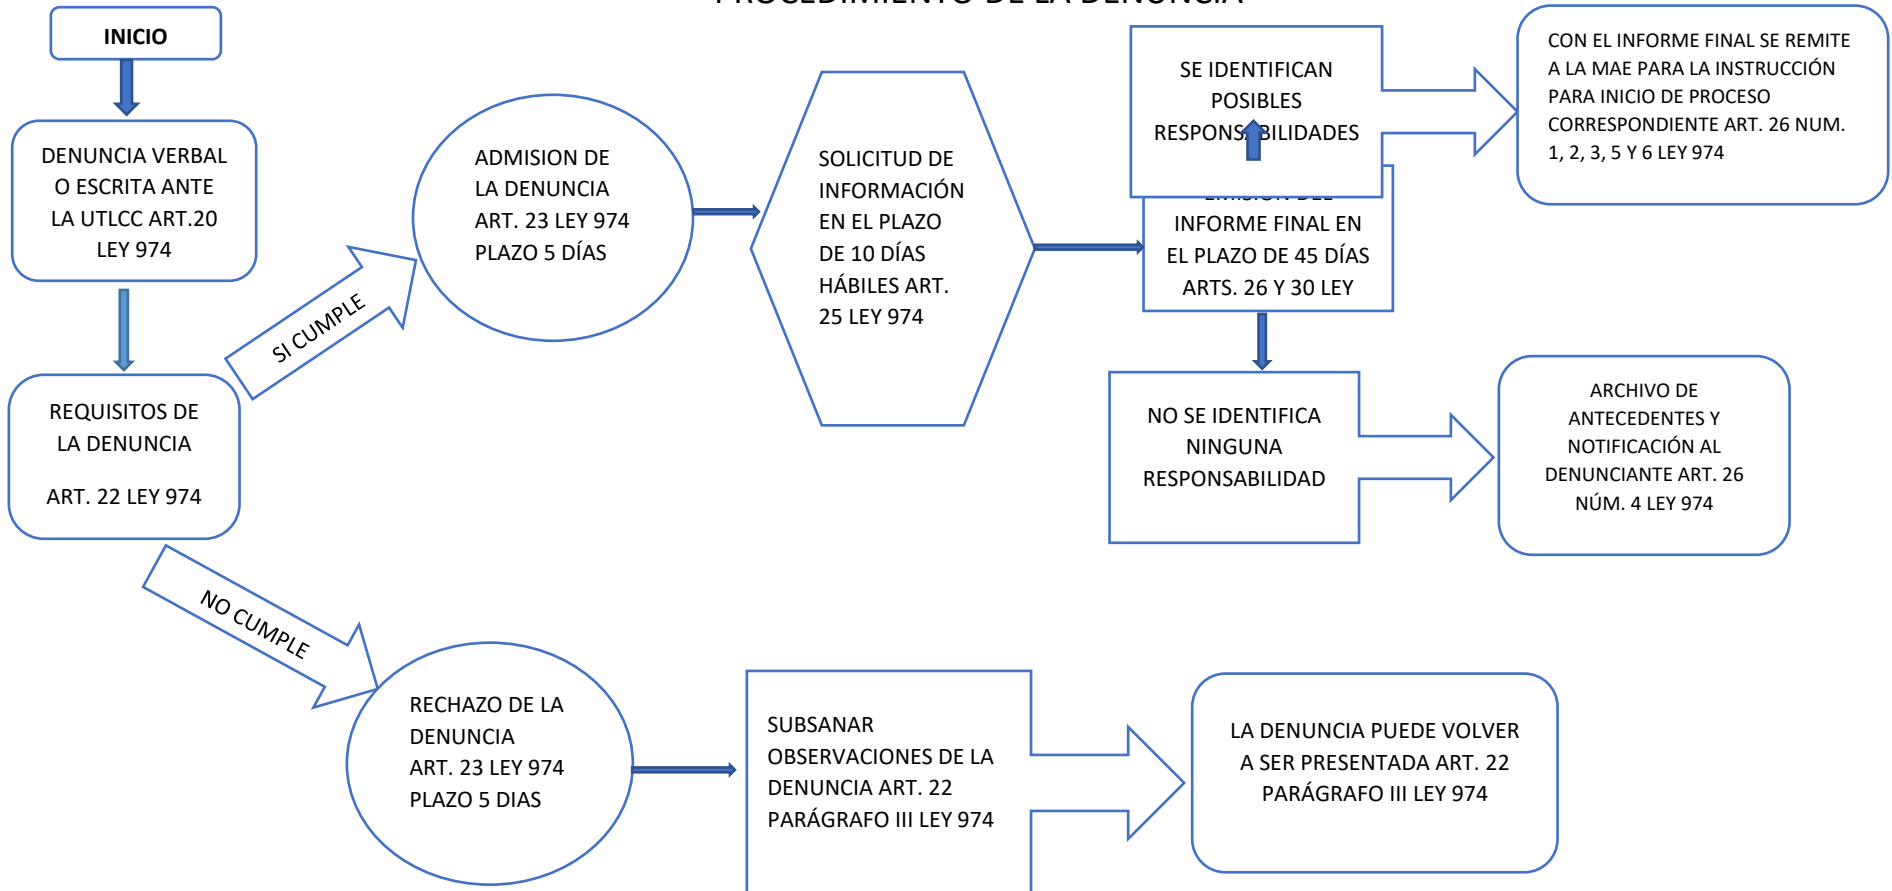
PROCEDIMIENTO DE LA DENUNCIA

INICIO

DENUNCIA VERBAL O ESCRITA ANTE LA UTLCC ART.20 LEY 974

REQUISITOS DE LA DENUNCIA

ART. 22 LEY 974

SI CUMPLE

ADMISION DE LA DENUNCIA ART. 23 LEY 974 PLAZO 5 DÍAS

SOLICITUD DE INFORMACIÓN EN EL PLAZO DE 10 DÍAS HÁBILES ART. 25 LEY 974

SE IDENTIFICAN POSIBLES RESPONSABILIDADES

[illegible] INFORME FINAL EN EL PLAZO DE 45 DÍAS ARTS. 26 Y 30 LEY

CON EL INFORME FINAL SE REMITE A LA MAE PARA LA INSTRUCCIÓN PARA INICIO DE PROCESO CORRESPONDIENTE ART. 26 NUM. 1, 2, 3, 5 Y 6 LEY 974

NO SE IDENTIFICA NINGUNA RESPONSABILIDAD

ARCHIVO DE ANTECEDENTES Y NOTIFICACIÓN AL DENUNCIANTE ART. 26 NÚM. 4 LEY 974

NO CUMPLE

RECHAZO DE LA DENUNCIA ART. 23 LEY 974 PLAZO 5 DIAS

SUBSANAR OBSERVACIONES DE LA DENUNCIA ART. 22 PARÁGRAFO III LEY 974

LA DENUNCIA PUEDE VOLVER A SER PRESENTADA ART. 22 PARÁGRAFO III LEY 974